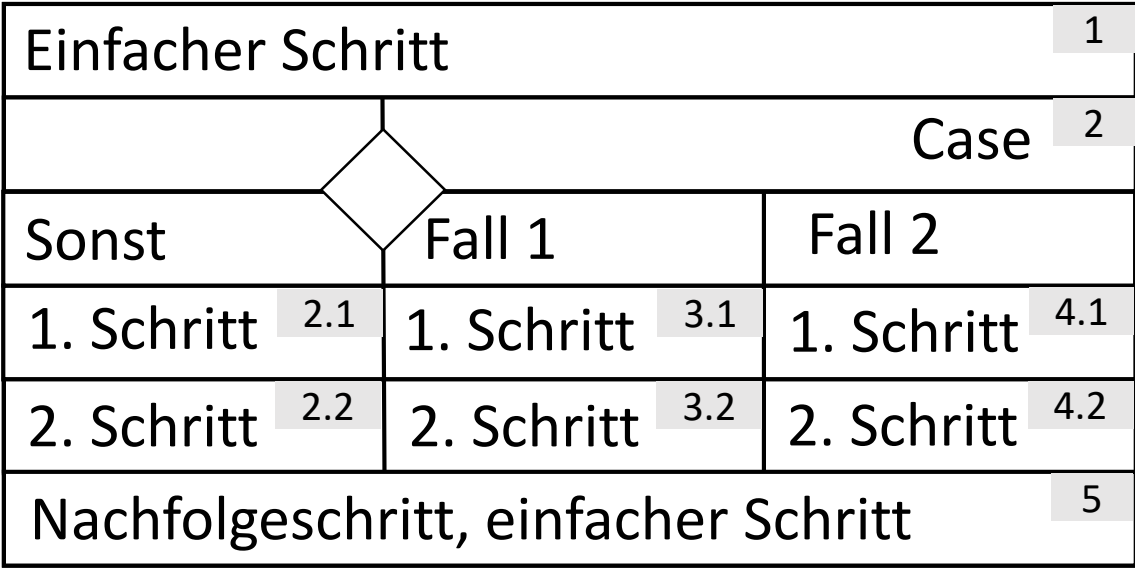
Einfacher Schritt 1

Case 2

| Sonst | Fall 1 | Fall 2 |
|---|---|---|
| 1. Schritt 2.1 | 1. Schritt 3.1 | 1. Schritt 4.1 |
| 2. Schritt 2.2 | 2. Schritt 3.2 | 2. Schritt 4.2 |

Nachfolgeschritt, einfacher Schritt 5